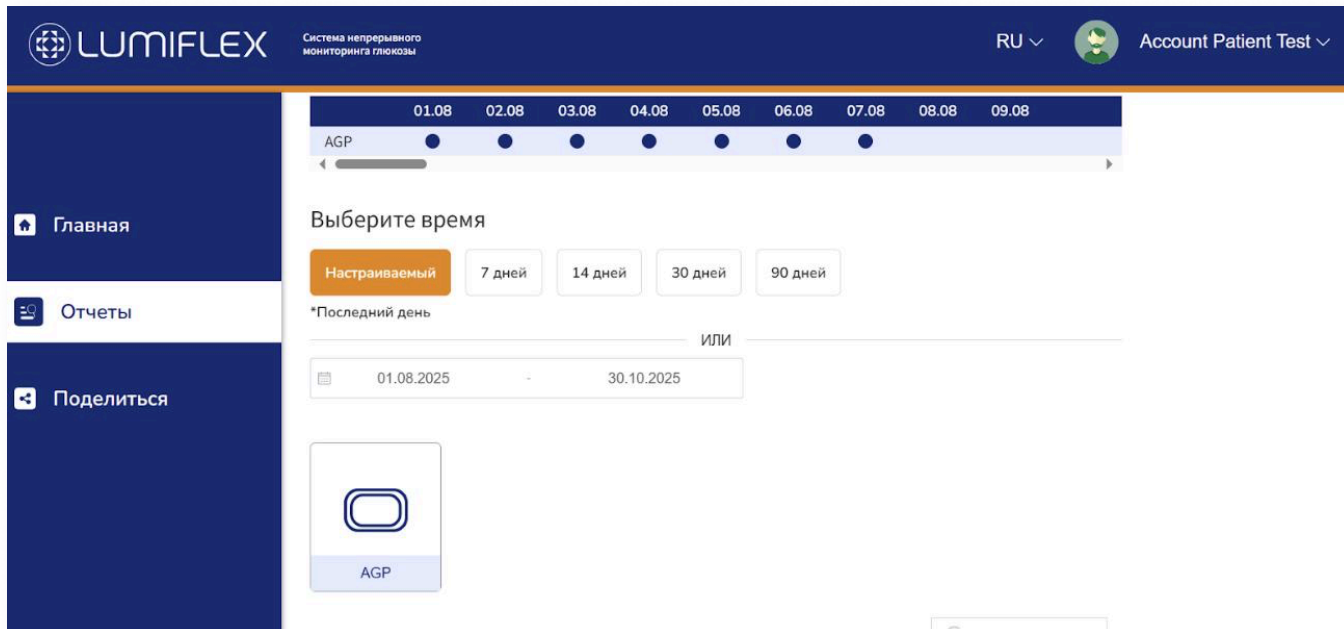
LUMIFLEX Система непрерывного мониторинга глюкозы

RU

Account Patient Test

| | 01.08 | 02.08 | 03.08 | 04.08 | 05.08 | 06.08 | 07.08 | 08.08 | 09.08 |
|---|---|---|---|---|---|---|---|---|---|
| AGP | ● | ● | ● | ● | ● | ● | ● | | |

Главная

Отчеты

Поделиться

Выберите время

Настраиваемый 7 дней 14 дней 30 дней 90 дней

*Последний день

ИЛИ

01.08.2025 - 30.10.2025

AGP